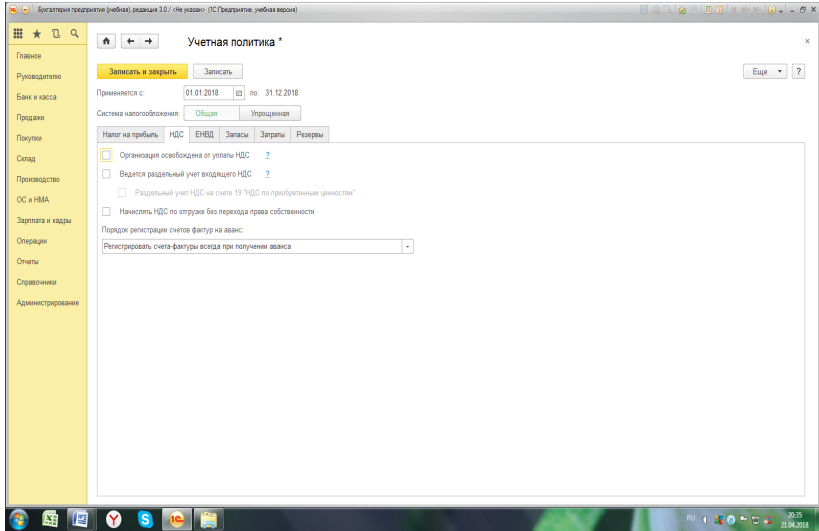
Бухгалтерия предприятия (учебная), редакция 3.0 / <Не указан> (1С:Предприятие, учебная версия)

Главное
Руководителю
Банк и касса
Продажи
Покупки
Склад
Производство
ОС и НМА
Зарплата и кадры
Операции
Отчеты
Справочники
Администрирование

Учетная политика *

Записать и закрыть
Записать
Еще
?

Применяется с: 01.01.2018 по: 31.12.2018

Система налогообложения: Общая Упрощенная

Налог на прибыль
НДС
ЕНВД
Запасы
Затраты
Резервы

Организация освобождена от уплаты НДС ?

Ведется раздельный учет входящего НДС ?

Раздельный учет НДС на счете 19 "НДС по приобретенным ценностям"

Начислять НДС по отгрузке без перехода права собственности

Порядок регистрации счетов фактур на аванс:

Регистрировать счета-фактуры всегда при получении аванса

RU
20:35
21.04.2018